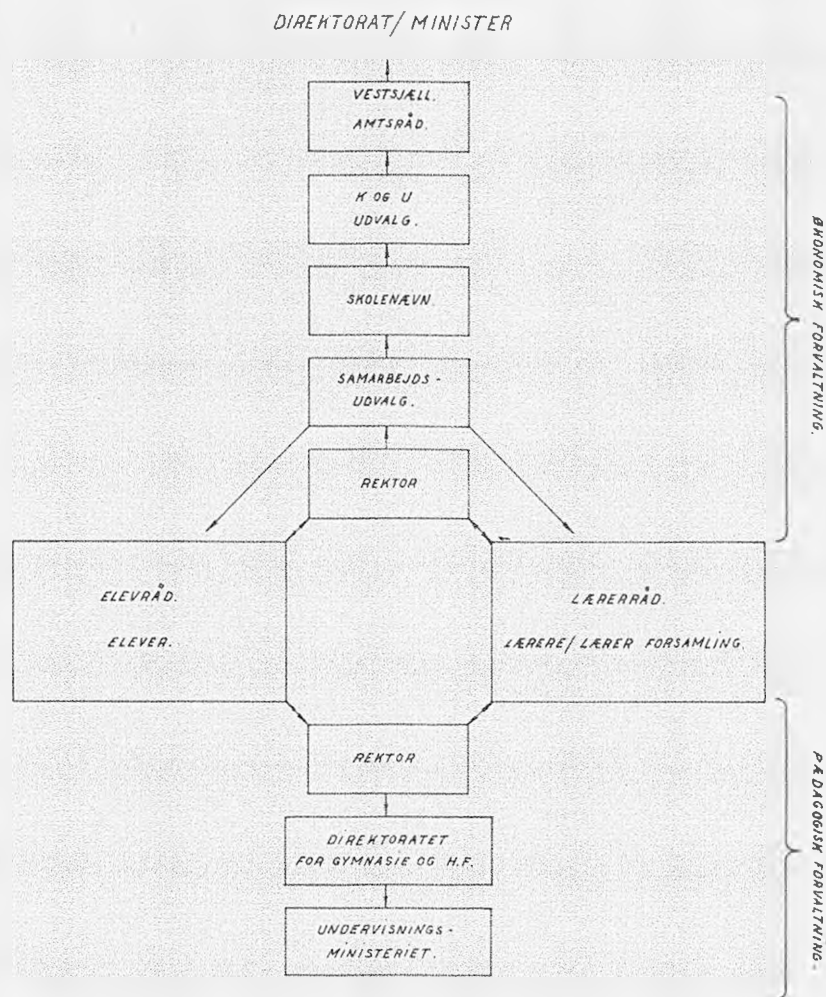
DIREKTORAT/ MINISTER

VESTSJÆLL. AMTSRÅD.

K OG U UDVALG.

SKOLENÆVN.

SAMARBEJDS - UDVALG.

REKTOR

ELEVRÅD.

ELEVER.

LÆRERRÅD.

LÆRERE/ LÆRER FORSAMLING.

REKTOR

DIREKTORATET FOR GYMNASIE OG H.F.

UNDERVISNINGS - MINISTERIET.

ØKONOMISK FORVALTNING.

PÆDAGOGISK FORVALTNING.